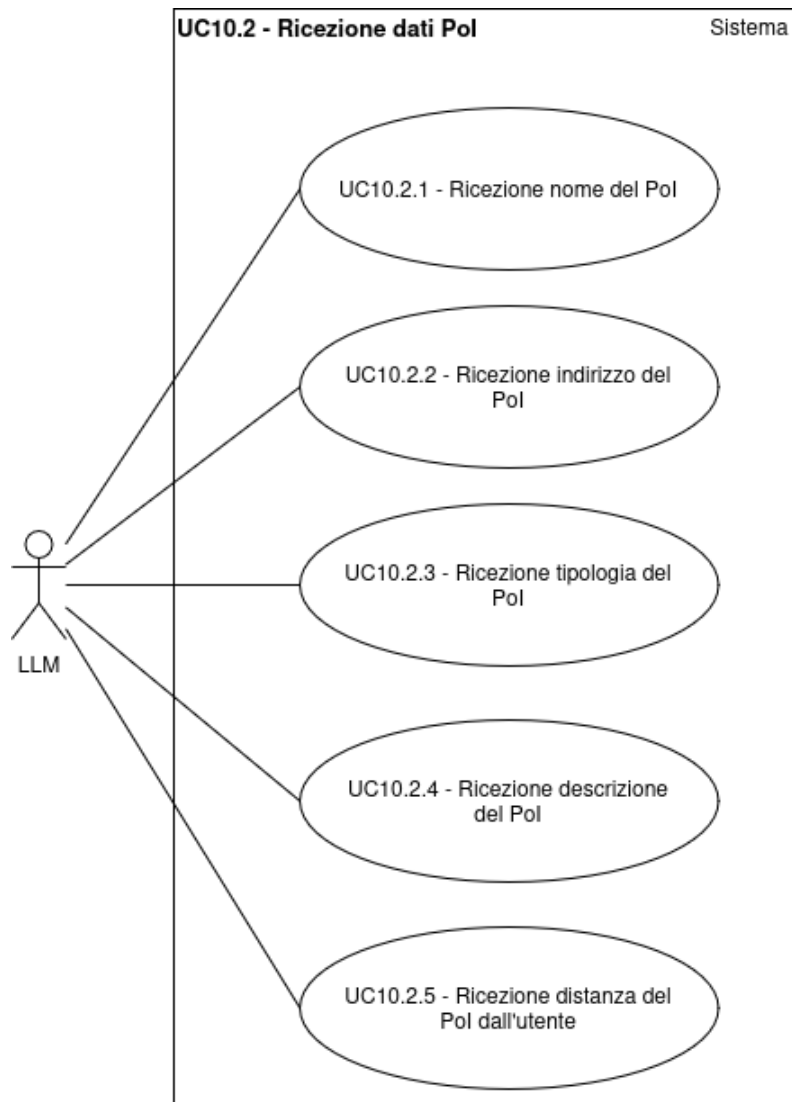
UC10.2 - Ricezione dati PoI

Sistema

UC10.2.1 - Ricezione nome del PoI

UC10.2.2 - Ricezione indirizzo del PoI

UC10.2.3 - Ricezione tipologia del PoI

UC10.2.4 - Ricezione descrizione del PoI

UC10.2.5 - Ricezione distanza del PoI dall'utente

LLM